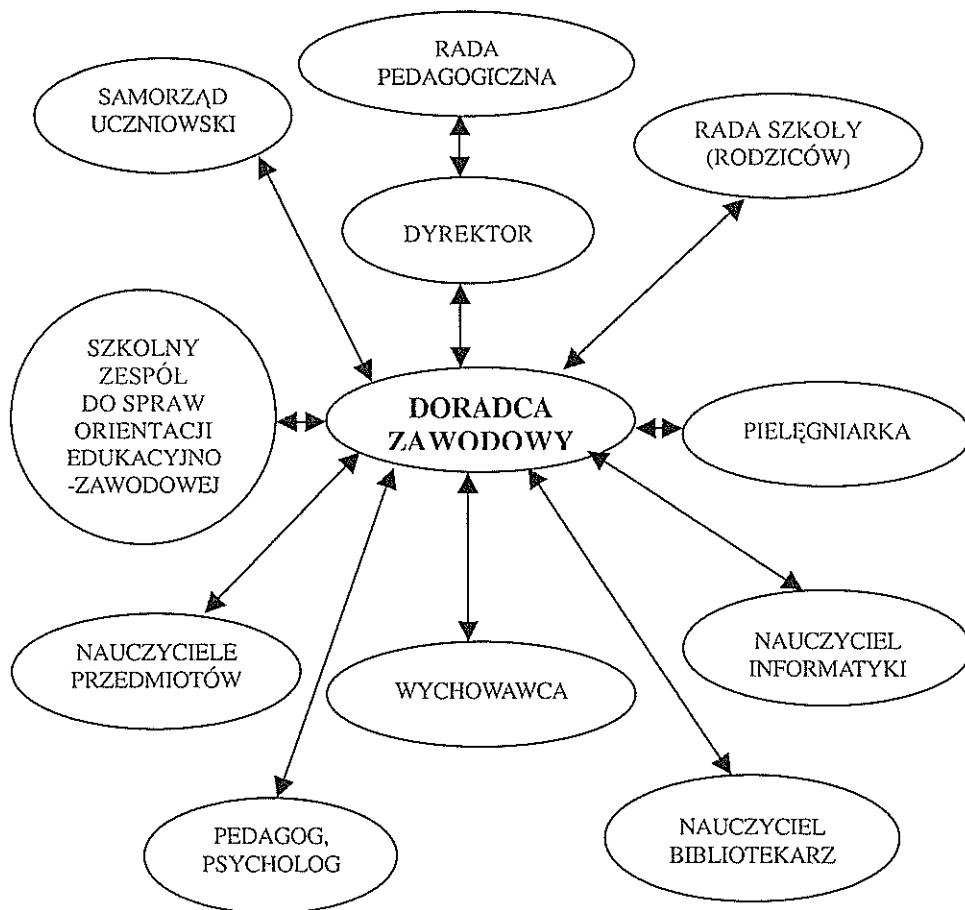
RADA PEDAGOGICZNA

SAMORZĄD UCZNIOWSKI

RADA SZKOŁY (RODZICÓW)

DYREKTOR

SZKOLNY ZESPÓŁ DO SPRAW ORIENTACJI EDUKACYJNO -ZAWODOWEJ

DORADCA ZAWODOWY

PIELĘGNIARKA

NAUCZYCIELE PRZEDMIOTÓW

WYCHOWAWCA

NAUCZYCIEL INFORMATYKI

PEDAGOG, PSYCHOLOG

NAUCZYCIEL BIBLIOTEKARZ